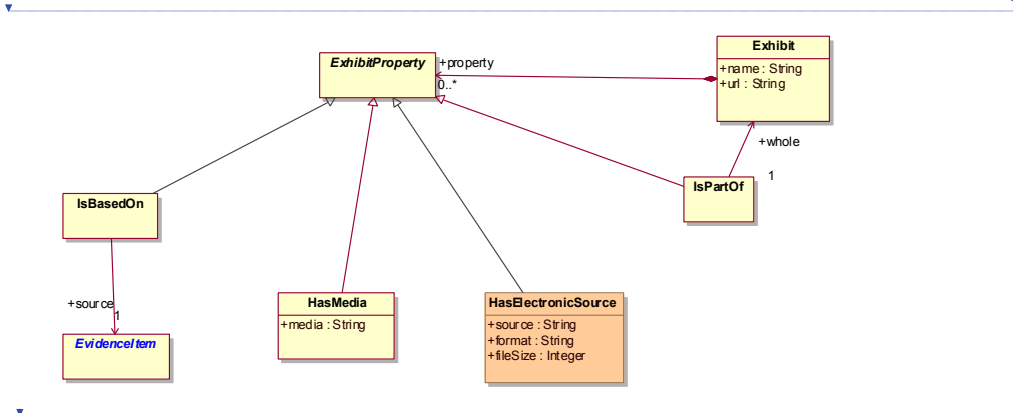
ExhibitProperty

+property
0..*

Exhibit
+name : String
+url : String

+whole
1

IsPartOf

IsBasedOn

+source
1

EvidenceItem

HasMedia
+media : String

HasElectronicSource
+source : String
+format : String
+fileSize : Integer